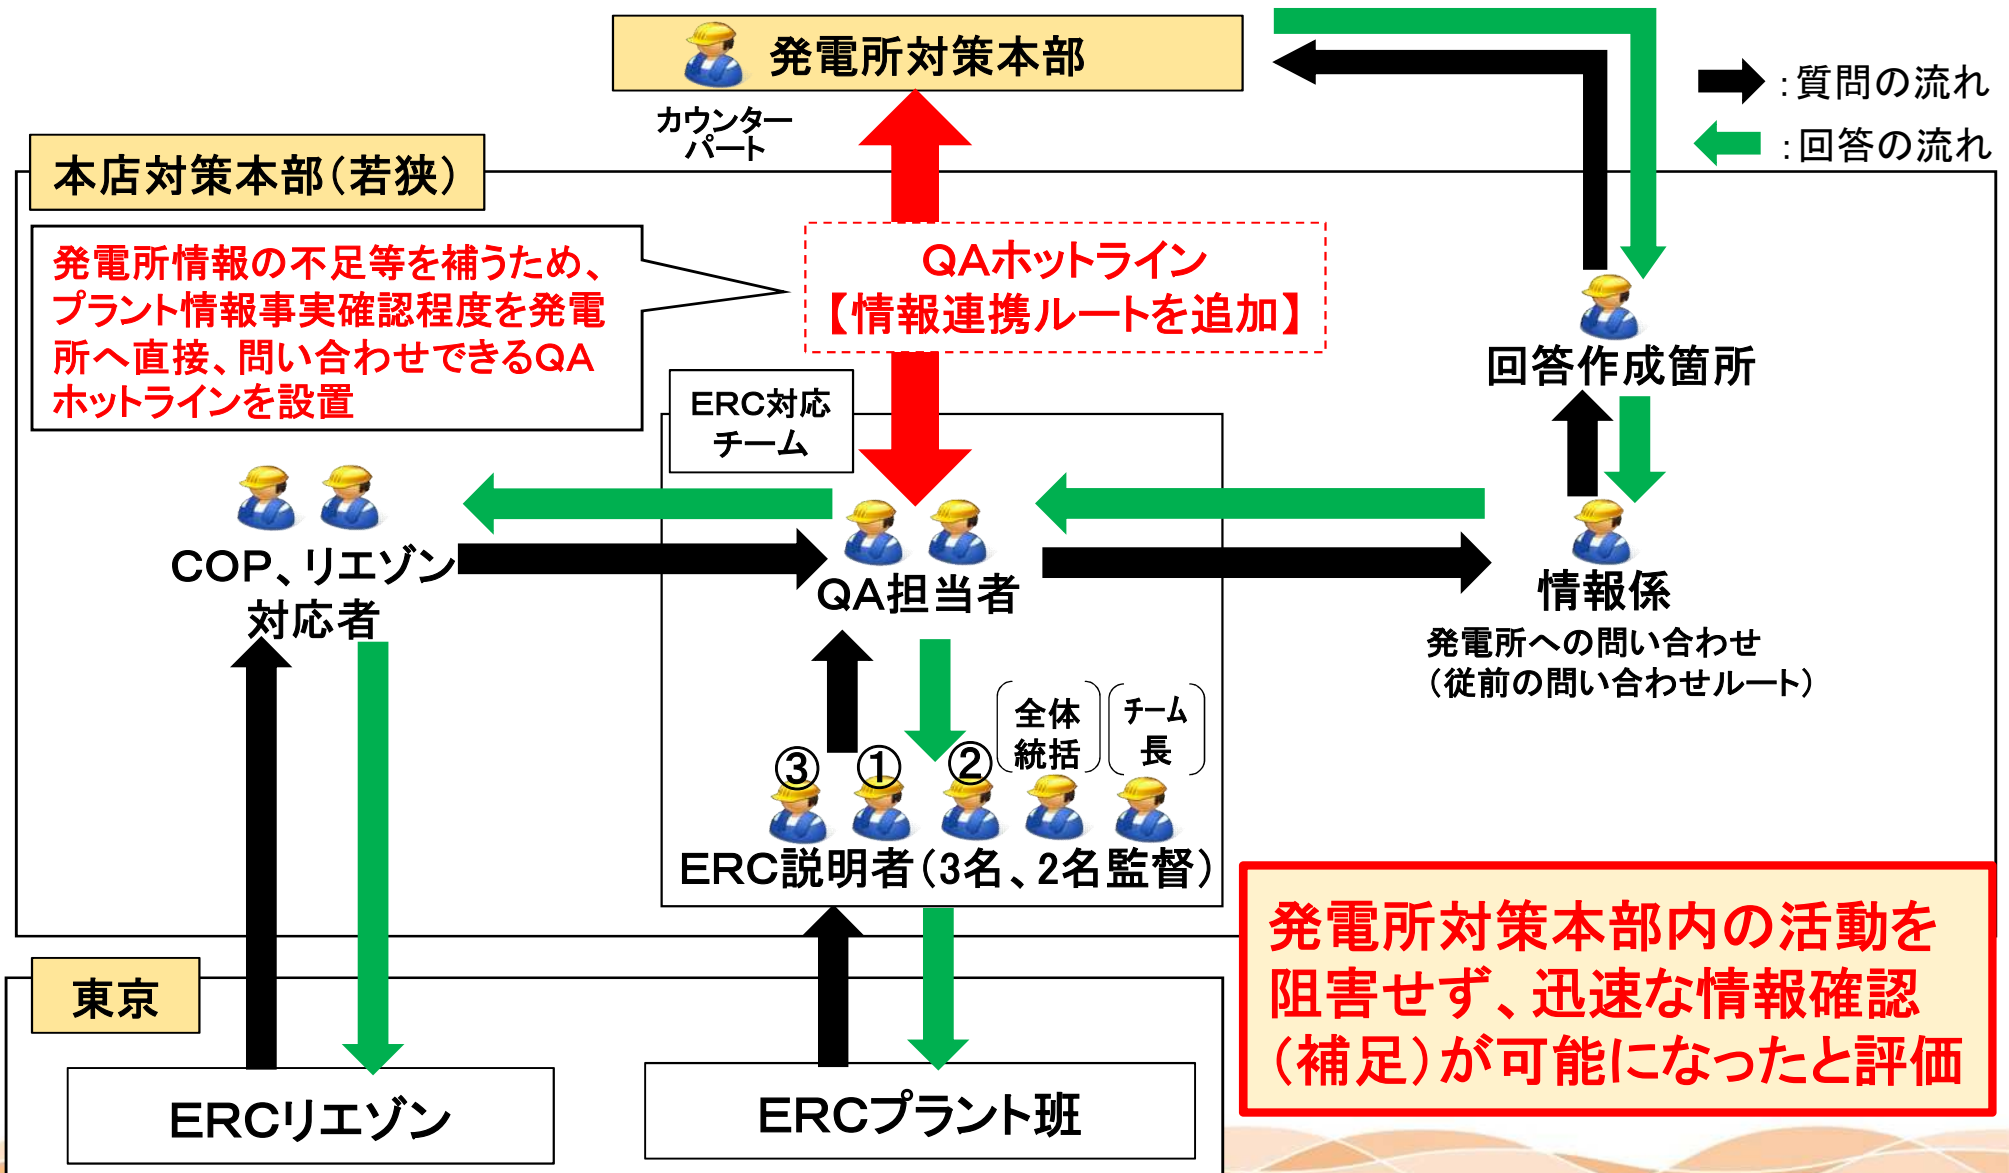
発電所対策本部

カウンターパート

:質問の流れ

:回答の流れ

本店対策本部(若狭)

発電所情報の不足等を補うため、プラント情報事実確認程度を発電所へ直接、問い合わせできるQAホットラインを設置

QAホットライン
【情報連携ルートを追加】

回答作成箇所

ERC対応チーム

COP、リエゾン対応者

QA担当者

情報係

発電所への問い合わせ
(従前の問い合わせルート)

全体統括

チーム長

③ ① ②

ERC説明者(3名、2名監督)

東京

ERCリエゾン

ERCプラント班

発電所対策本部内の活動を阻害せず、迅速な情報確認(補足)が可能になったと評価